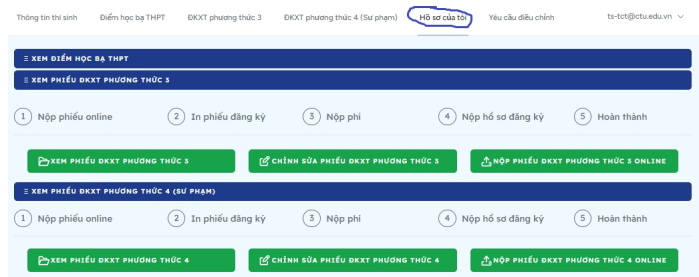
Thông tin thí sinh | Điểm học bạ THPT | ĐKXT phương thức 3 | ĐKXT phương thức 4 (Sư phạm) | Hồ sơ của tôi | Yêu cầu điều chỉnh | ts-tct@ctu.edu.vn

≡ XEM ĐIỂM HỌC BẠ THPT

≡ XEM PHIẾU ĐKXT PHƯƠNG THỨC 3

1 Nộp phiếu online
2 In phiếu đăng ký
3 Nộp phí
4 Nộp hồ sơ đăng ký
5 Hoàn thành

XEM PHIẾU ĐKXT PHƯƠNG THỨC 3 | CHỈNH SỬA PHIẾU ĐKXT PHƯƠNG THỨC 3 | NỘP PHIẾU ĐKXT PHƯƠNG THỨC 3 ONLINE

≡ XEM PHIẾU ĐKXT PHƯƠNG THỨC 4 (SƯ PHẠM)

1 Nộp phiếu online
2 In phiếu đăng ký
3 Nộp phí
4 Nộp hồ sơ đăng ký
5 Hoàn thành

XEM PHIẾU ĐKXT PHƯƠNG THỨC 4 | CHỈNH SỬA PHIẾU ĐKXT PHƯƠNG THỨC 4 | NỘP PHIẾU ĐKXT PHƯƠNG THỨC 4 ONLINE